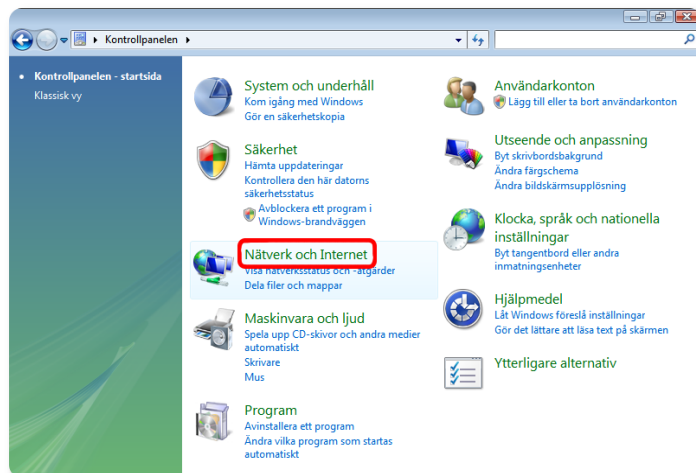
Kontrollpanelen

Kontrollpanelen - startsida
Klassisk vy

System och underhåll
Kom igång med Windows
Gör en säkerhetskopia

Säkerhet
Hämta uppdateringar
Kontrollera den här datorns säkerhetsstatus
Avblockera ett program i Windows-brandväggen

Nätverk och Internet
Visa nätverksstatus och -åtgärder
Dela filer och mappar

Maskinvara och ljud
Spela upp CD-skivor och andra medier automatiskt
Skrivare
Mus

Program
Avinstallera ett program
Ändra vilka program som startas automatiskt

Användarkonton
Lägg till eller ta bort användarkonton

Utseende och anpassning
Byt skrivbordsbakgrund
Ändra färgschema
Ändra bildskärmsupplösning

Klocka, språk och nationella inställningar
Byt tangentbord eller andra inmatningsenheter

Hjälpmedel
Låt Windows föreslå inställningar
Gör det lättare att läsa text på skärmen

Ytterligare alternativ